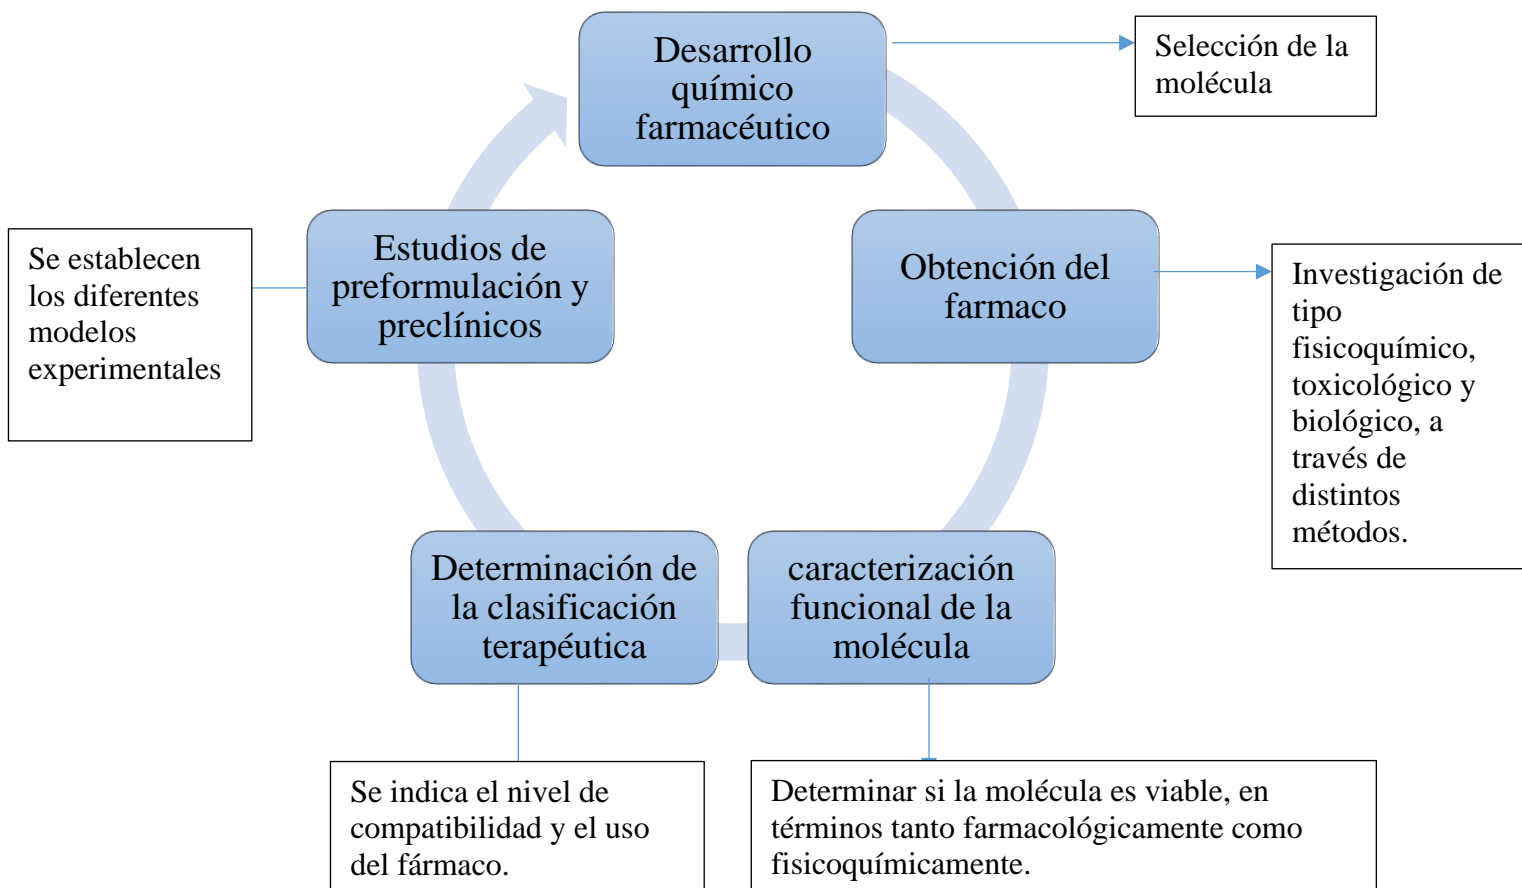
Desarrollo químico farmacéutico

Selección de la molécula

Obtención del farmaco

Investigación de tipo fisicoquímico, toxicológico y biológico, a través de distintos métodos.

caracterización funcional de la molécula

Determinar si la molécula es viable, en términos tanto farmacológicamente como fisicoquímicamente.

Determinación de la clasificación terapéutica

Se indica el nivel de compatibilidad y el uso del fármaco.

Estudios de preformulación y preclínicos

Se establecen los diferentes modelos experimentales